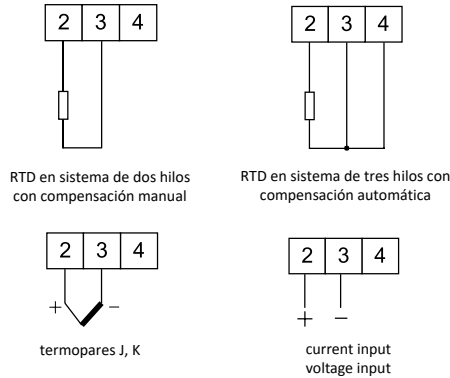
| 2 | 3 | 4 |
|---|---|---|

RTD en sistema de dos hilos con compensación manual

| 2 | 3 | 4 |
|---|---|---|

RTD en sistema de tres hilos con compensación automática

| 2 | 3 | 4 |
|---|---|---|

+ −

termopares J, K

| 2 | 3 | 4 |
|---|---|---|

+ −

current input
voltage input